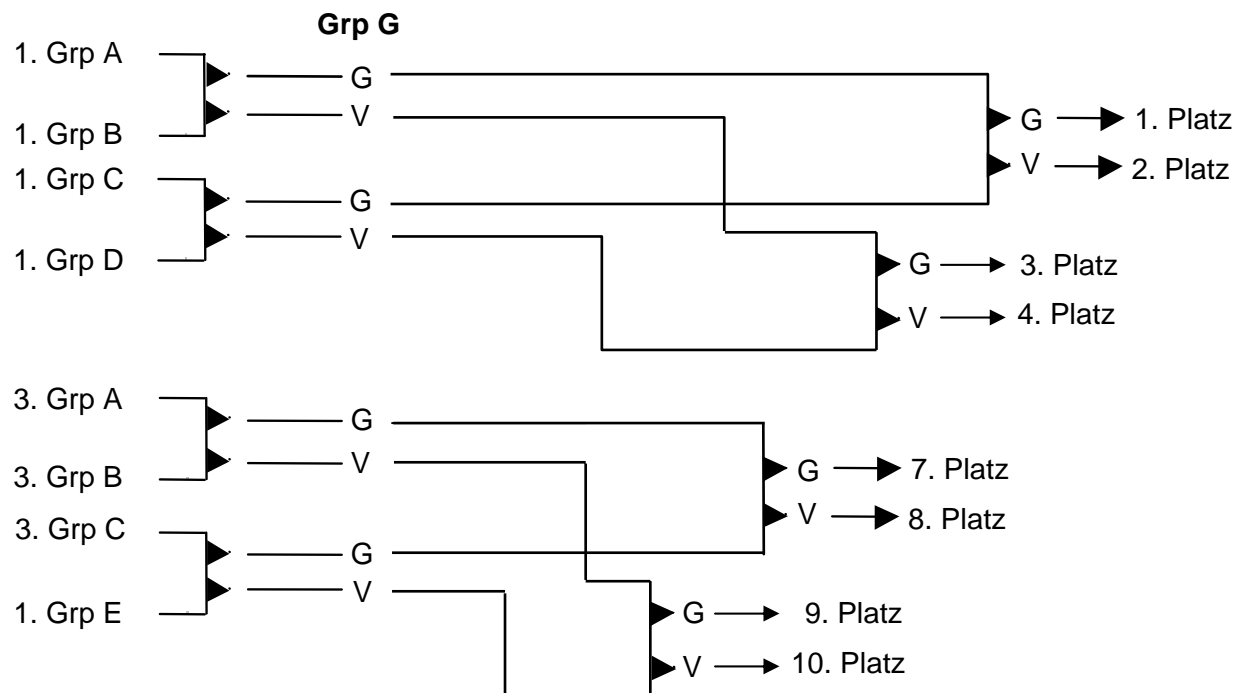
Grp G

1. Grp A
1. Grp B
G
V
G → 1. Platz
V → 2. Platz
1. Grp C
1. Grp D
G
V
G → 3. Platz
V → 4. Platz

3. Grp A
3. Grp B
G
V
G → 7. Platz
V → 8. Platz
3. Grp C
1. Grp E
G
V
G → 9. Platz
V → 10. Platz